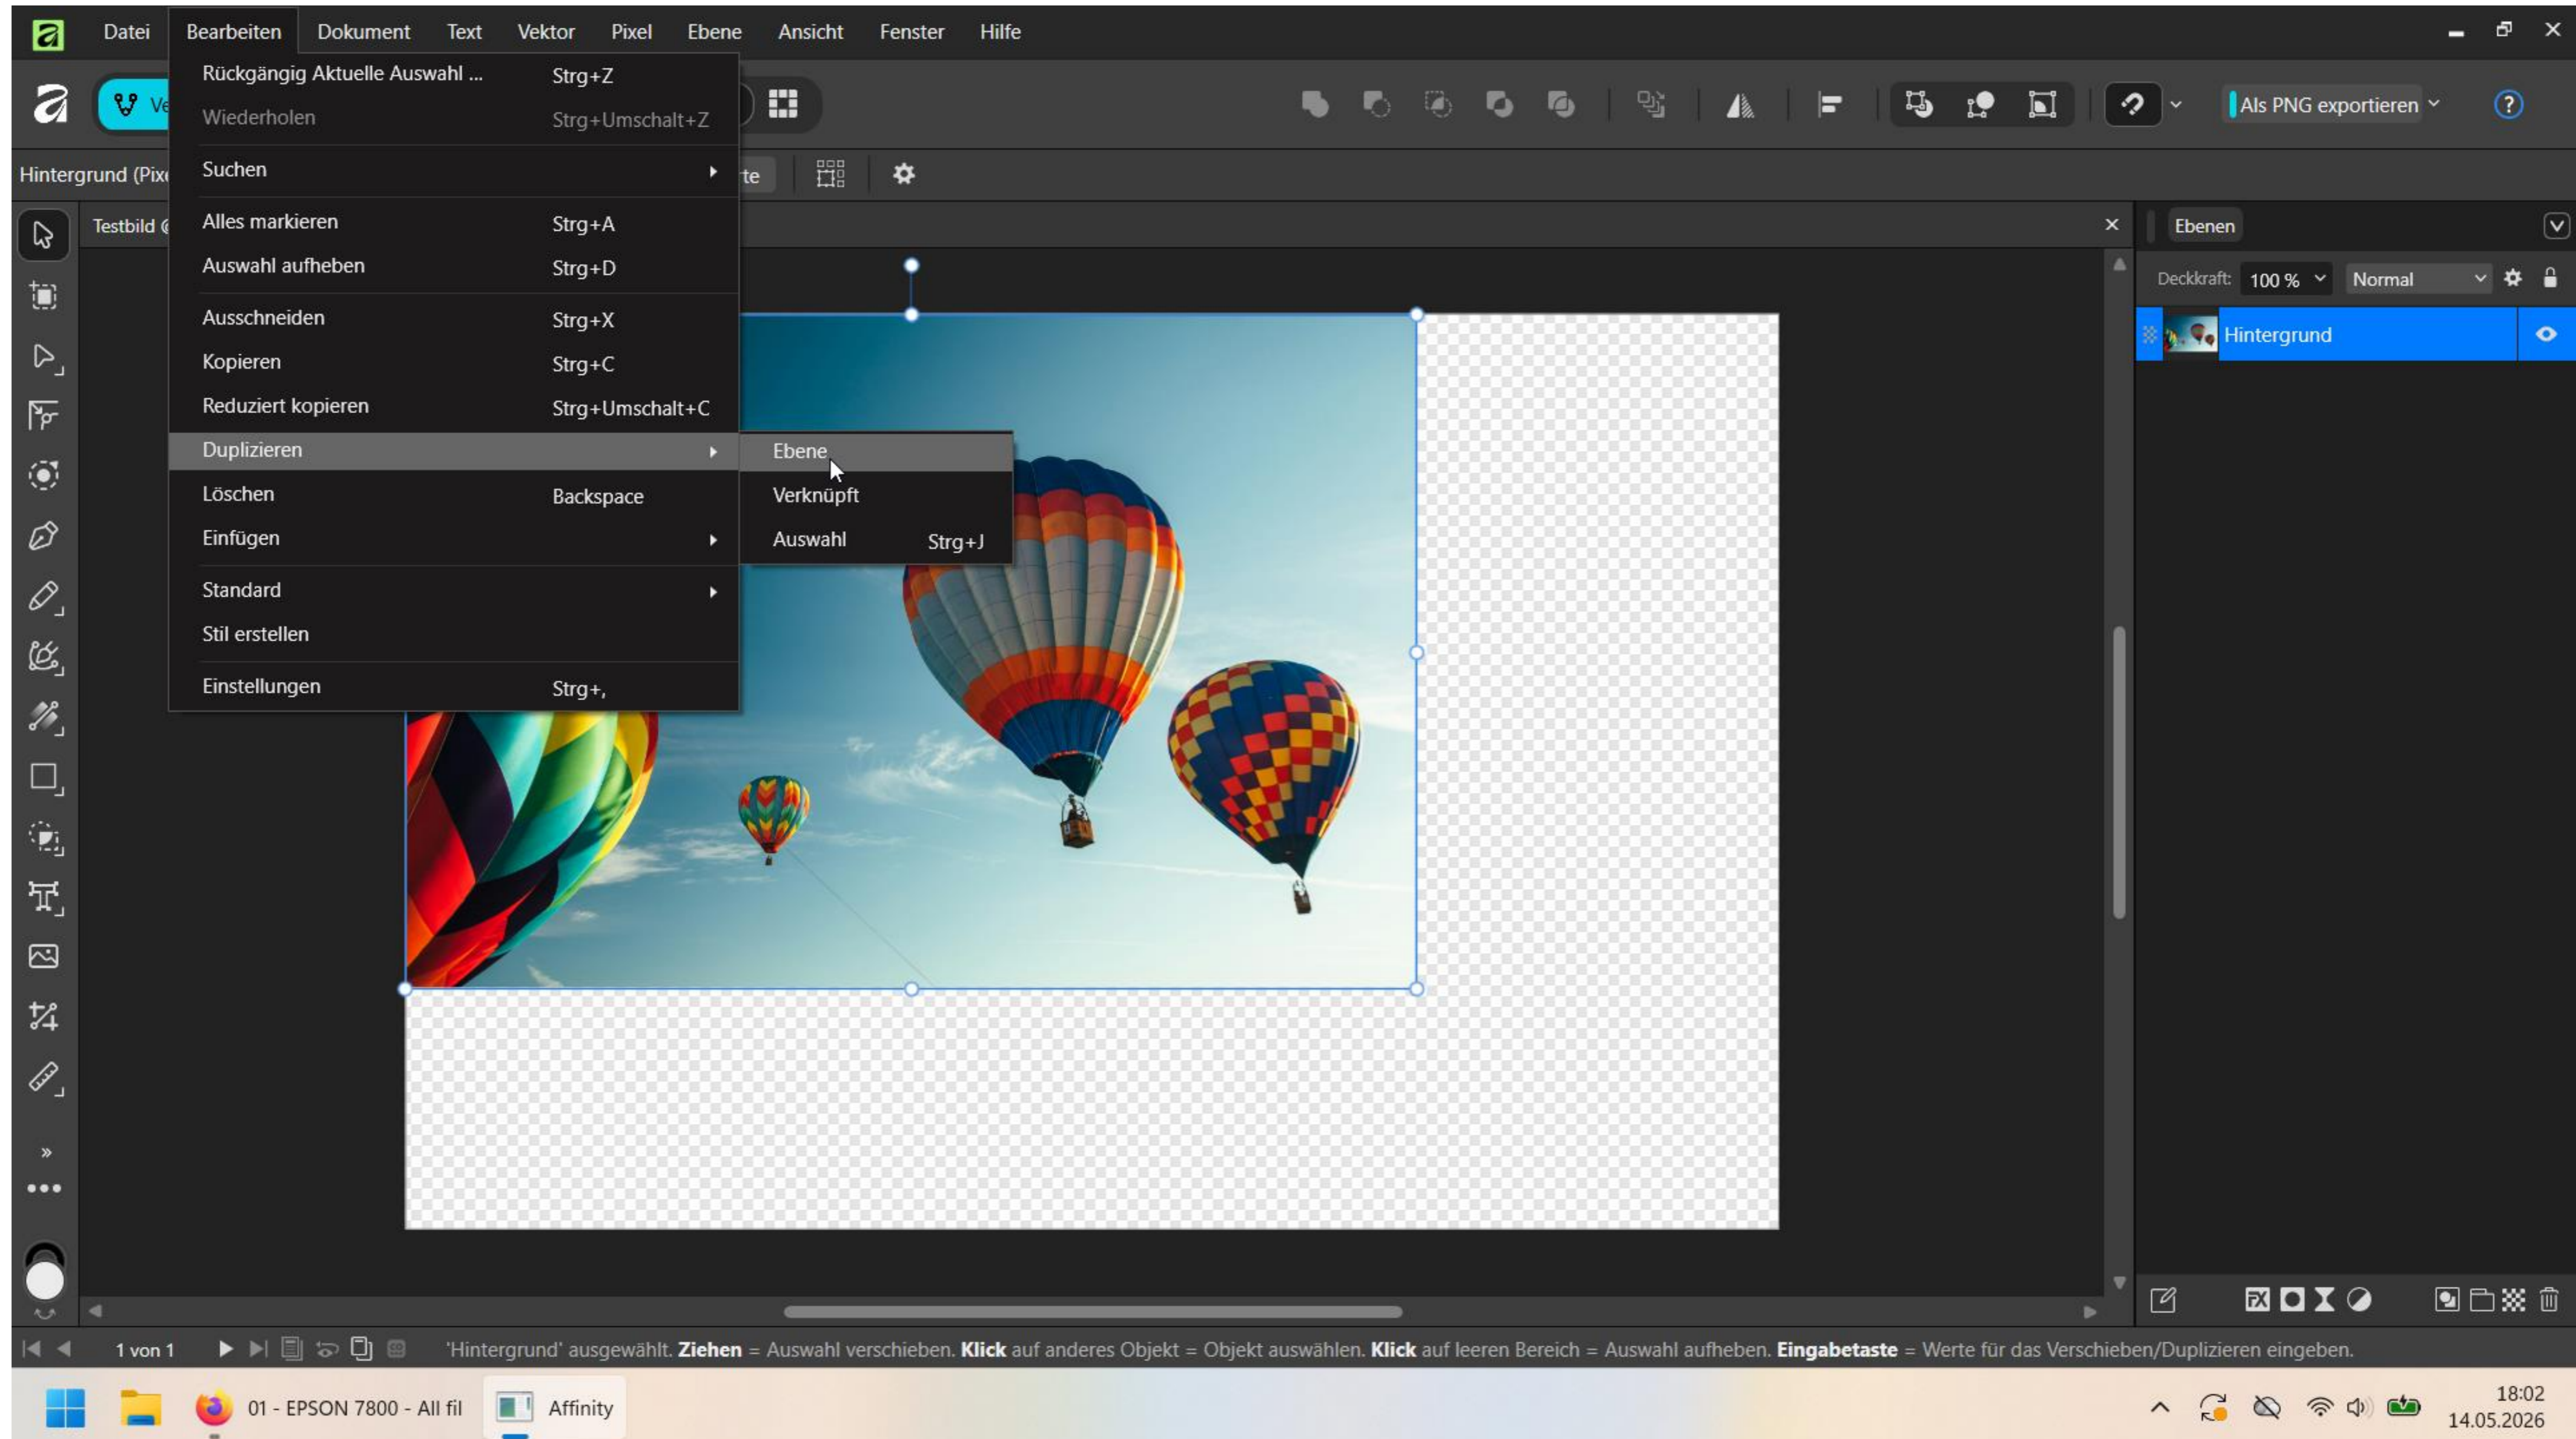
Datei Bearbeiten Dokument Text Vektor Pixel Ebene Ansicht Fenster Hilfe

Rückgängig Aktuelle Auswahl ... Strg+Z
Wiederholen Strg+Umschalt+Z
Suchen
Alles markieren Strg+A
Auswahl aufheben Strg+D
Ausschneiden Strg+X
Kopieren Strg+C
Reduziert kopieren Strg+Umschalt+C
Duplizieren
Löschen Backspace
Einfügen
Standard
Stil erstellen
Einstellungen Strg+,

Ebene
Verknüpft
Auswahl Strg+J

Ve
Hintergrund (Pix
te
Testbild @
Als PNG exportieren
Ebenen
Deckkraft: 100 % Normal
Hintergrund

1 von 1
'Hintergrund' ausgewählt. **Ziehen** = Auswahl verschieben. **Klick** auf anderes Objekt = Objekt auswählen. **Klick** auf leeren Bereich = Auswahl aufheben. **Eingabetaste** = Werte für das Verschieben/Duplizieren eingeben.

01 - EPSON 7800 - All fil
Affinity
18:02
14.05.2026